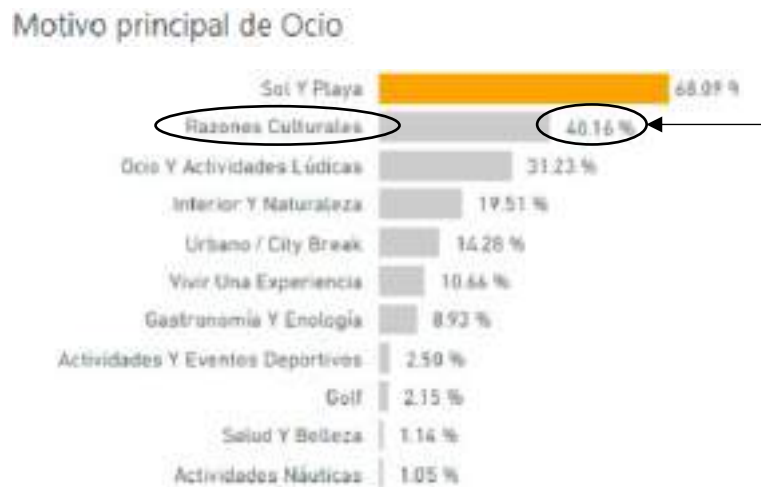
Motivo principal de Ocio

Sol Y Playa 68.09 %
Razones Culturales 40.16 %
Ocio Y Actividades Lúdicas 31.23 %
Interior Y Naturaleza 19.51 %
Urbano / City Break 14.28 %
Vivir Una Experiencia 10.66 %
Gastronomía Y Enología 8.93 %
Actividades Y Eventos Deportivos 2.50 %
Golf 2.15 %
Salud Y Belleza 1.14 %
Actividades Náuticas 1.05 %